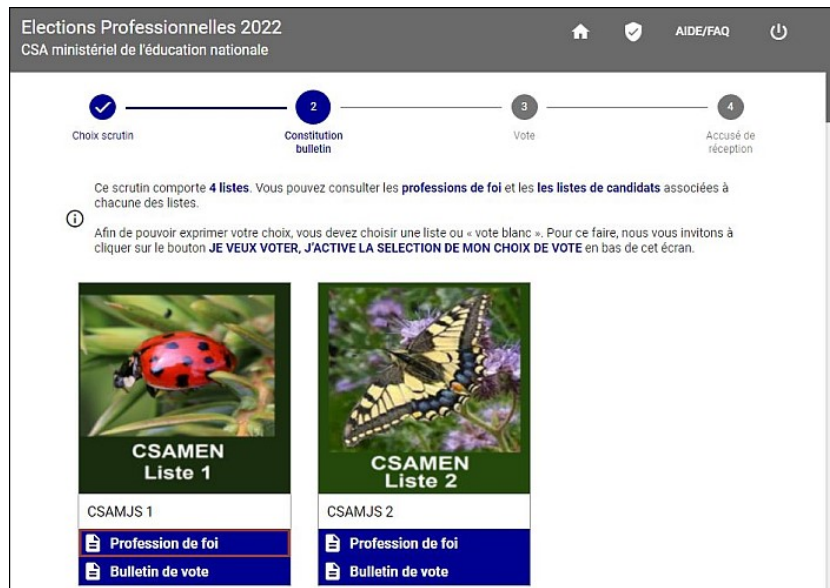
Elections Professionnelles 2022
CSA ministériel de l'éducation nationale

AIDE/FAQ

2

3

4

Choix scrutin

Constitution bulletin

Vote

Accusé de réception

Ce scrutin comporte 4 listes. Vous pouvez consulter les professions de foi et les les listes de candidats associées à chacune des listes.

Afin de pouvoir exprimer votre choix, vous devez choisir une liste ou « vote blanc ». Pour ce faire, nous vous invitons à cliquer sur le bouton JE VEUX VOTER, J'ACTIVE LA SELECTION DE MON CHOIX DE VOTE en bas de cet écran.

CSAMEN
Liste 1

CSAMJS 1

Profession de foi

Bulletin de vote

CSAMEN
Liste 2

CSAMJS 2

Profession de foi

Bulletin de vote